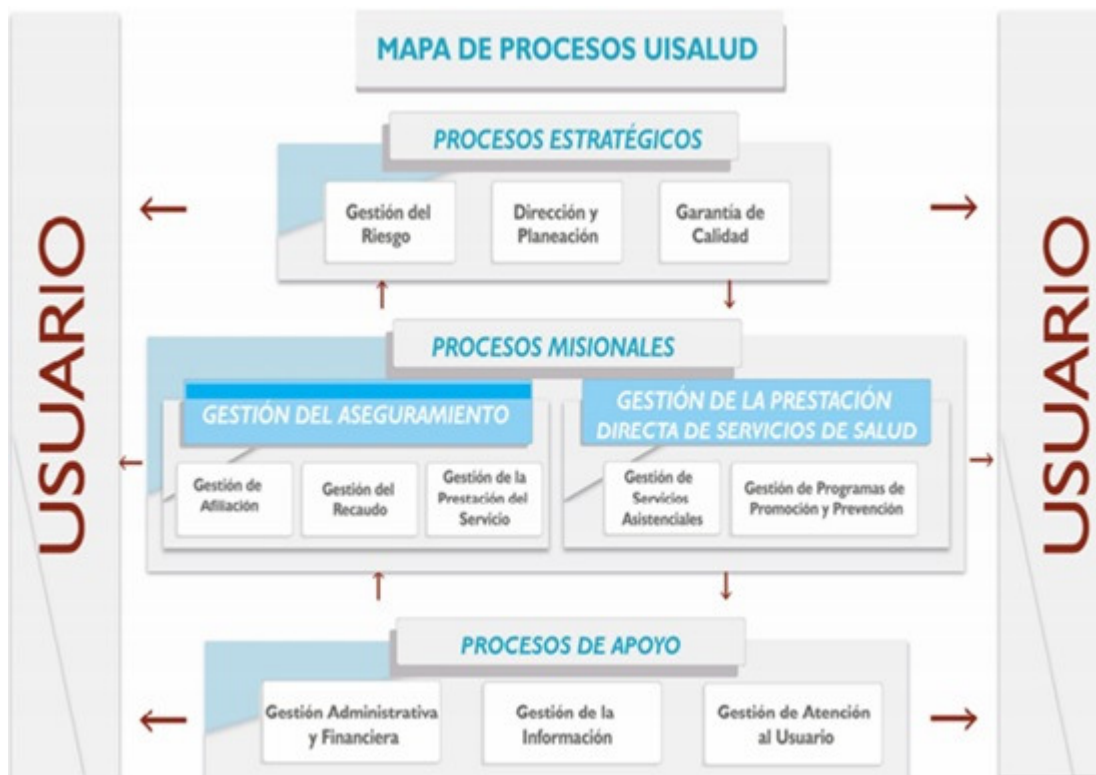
USUARIO

MAPA DE PROCESOS UISALUD

PROCESOS ESTRATÉGICOS

Gestión del Riesgo

Dirección y Planeación

Garantía de Calidad

PROCESOS MISIONALES

GESTIÓN DEL ASEGURAMIENTO

Gestión de Afiliación

Gestión del Recaudo

Gestión de la Prestación del Servicio

GESTIÓN DE LA PRESTACIÓN DIRECTA DE SERVICIOS DE SALUD

Gestión de Servicios Asistenciales

Gestión de Programas de Promoción y Prevención

PROCESOS DE APOYO

Gestión Administrativa y Financiera

Gestión de la Información

Gestión de Atención al Usuario

USUARIO